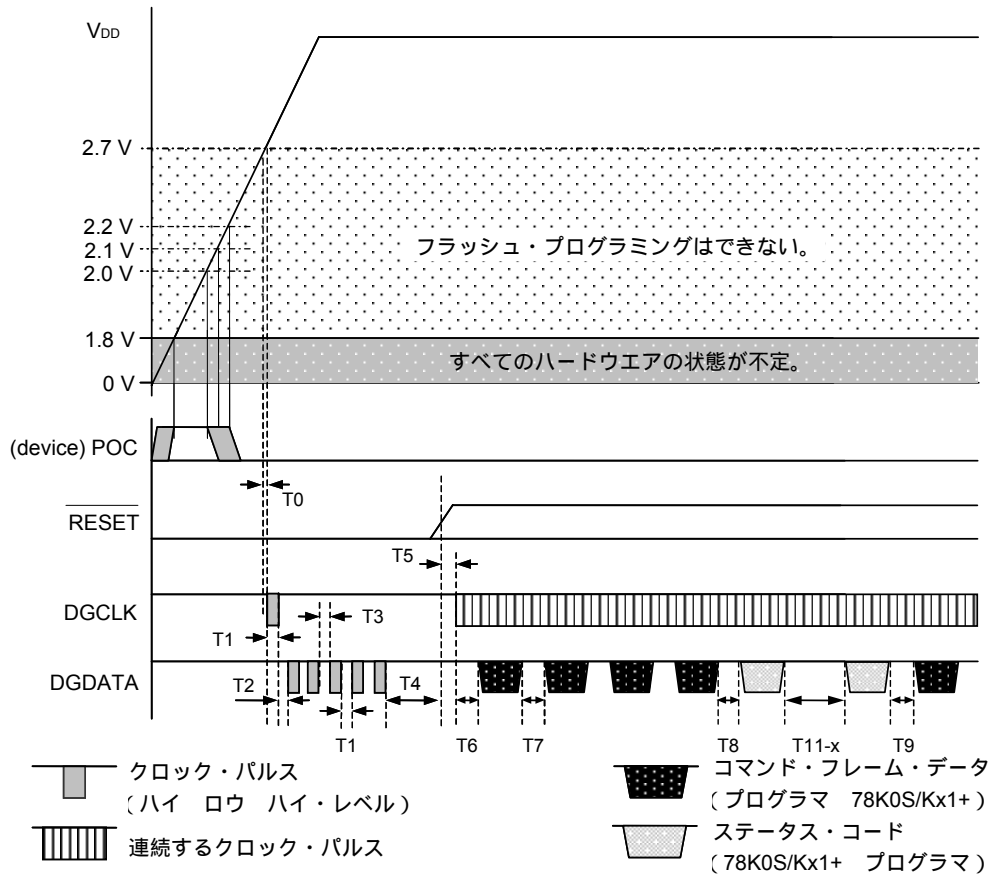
$V_{DD}$

2.7 V

2.2 V
2.1 V
2.0 V

フラッシュ・プログラミングはできない。

1.8 V

すべてのハードウエアの状態が不定。

0 V

(device) POC

T0

$\overline{RESET}$

T5

DGCLK

T3

T1

DGDATA

T2

T4

T1

T6

T7

T8

T11-x

T9

クロック・パルス
（ハイ　ロウ　ハイ・レベル）

連続するクロック・パルス

コマンド・フレーム・データ
（プログラマ　78K0S/Kx1+）

ステータス・コード
（78K0S/Kx1+　プログラマ）